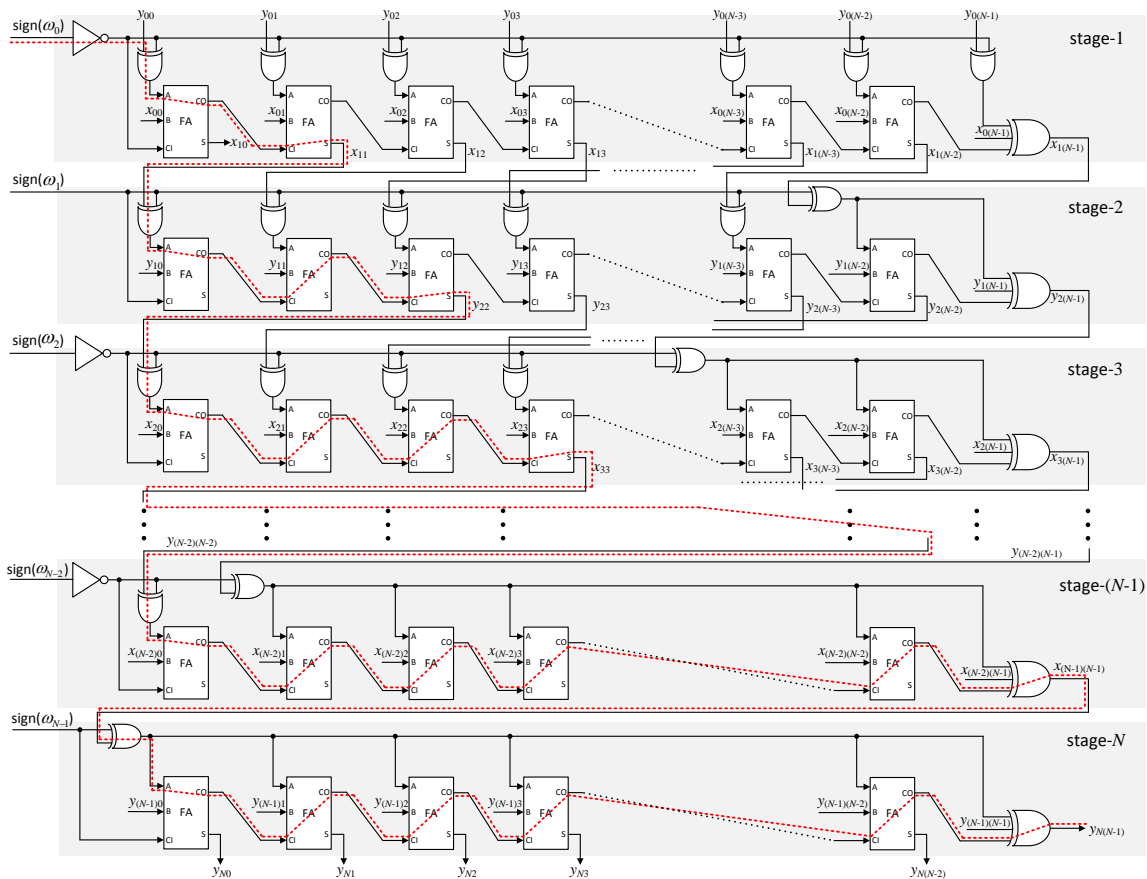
sign($\omega_0$)
$y_{00}$ $y_{01}$ $y_{02}$ $y_{03}$ $y_{0(N-3)}$ $y_{0(N-2)}$ $y_{0(N-1)}$
stage-1
A CO $x_{00}$ B FA CI S $x_{10}$
A CO $x_{01}$ B FA CI S $x_{11}$
A CO $x_{02}$ B FA CI S $x_{12}$
A CO $x_{03}$ B FA CI S $x_{13}$
A CO $x_{0(N-3)}$ B FA CI S $x_{1(N-3)}$
A CO $x_{0(N-2)}$ B FA CI S $x_{1(N-2)}$
$x_{0(N-1)}$ $x_{1(N-1)}$
sign($\omega_1$)
stage-2
A CO $y_{10}$ B FA CI S
A CO $y_{11}$ B FA CI S
A CO $y_{12}$ B FA CI S $y_{22}$
A CO $y_{13}$ B FA CI S $y_{23}$
A CO $y_{1(N-3)}$ B FA CI S $y_{2(N-3)}$
A CO $y_{1(N-2)}$ B FA CI S $y_{2(N-2)}$
$y_{1(N-1)}$ $y_{2(N-1)}$
sign($\omega_2$)
stage-3
A CO $x_{20}$ B FA CI S
A CO $x_{21}$ B FA CI S
A CO $x_{22}$ B FA CI S
A CO $x_{23}$ B FA CI S $x_{33}$
A CO $x_{2(N-3)}$ B FA CI S $x_{3(N-3)}$
A CO $x_{2(N-2)}$ B FA CI S $x_{3(N-2)}$
$x_{2(N-1)}$ $x_{3(N-1)}$
$y_{(N-2)(N-2)}$
$y_{(N-2)(N-1)}$
sign($\omega_{N-2}$)
stage-($N$-1)
A CO $x_{(N-2)0}$ B FA CI S
A CO $x_{(N-2)1}$ B FA CI S
A CO $x_{(N-2)2}$ B FA CI S
A CO $x_{(N-2)3}$ B FA CI S
A CO $x_{(N-2)(N-2)}$ B FA CI S
$x_{(N-2)(N-1)}$ $x_{(N-1)(N-1)}$
sign($\omega_{N-1}$)
stage-$N$
A CO $y_{(N-1)0}$ B FA CI S
A CO $y_{(N-1)1}$ B FA CI S
A CO $y_{(N-1)2}$ B FA CI S
A CO $y_{(N-1)3}$ B FA CI S
A CO $y_{(N-1)(N-2)}$ B FA CI S
$y_{(N-1)(N-1)}$ $y_{N(N-1)}$
$y_{N0}$ $y_{N1}$ $y_{N2}$ $y_{N3}$ $y_{N(N-2)}$